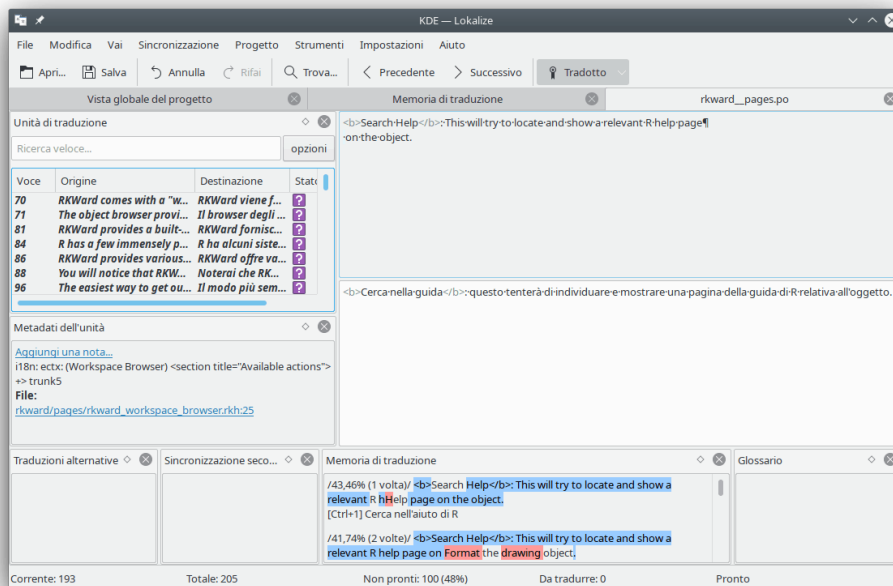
KDE — Lokalize

File Modifica Vai Sincronizzazione Progetto Strumenti Impostazioni Aiuto

Apri... Salva Annulla Rifai Trova... Precedente Successivo Tradotto

Vista globale del progetto | Memoria di traduzione | rkward__pages.po

Unità di traduzione

Ricerca veloce... opzioni

| Voce | Origine | Destinazione | Stato |
|---|---|---|---|
| 70 | RKWard comes with a "w... | RKWard viene f... | ? |
| 71 | The object browser provi... | Il browser degli ... | ? |
| 81 | RKWard provides a built-... | RKWard fornisc... | ? |
| 84 | R has a few immensely p... | R ha alcuni siste... | ? |
| 86 | RKWard provides various... | RKWard offre va... | ? |
| 88 | You will notice that RKW... | Noterai che RK... | ? |
| 96 | The easiest way to get ou... | Il modo più sem... | ? |

<b>Search·Help</b>:·This·will·try·to·locate·and·show·a·relevant·R·help·page¶
·on·the·object.

<b>Cerca·nella·guida</b>:·questo·tenterà·di·individuare·e·mostrare·una·pagina·della·guida·di·R·relativa·all'oggetto.

Metadati dell'unità

Aggiungi una nota...
i18n: ectx: (Workspace Browser) <section title="Available actions">
=> trunk5
File:
rkward/pages/rkward_workspace_browser.rkh:25

Traduzioni alternative | Sincronizzazione seco... | Memoria di traduzione | Glossario

/43,46% (1 volta)/ <b>Search Help</b>: This will try to locate and show a relevant R hHelp page on the object.
[Ctrl+1] Cerca nell'aiuto di R

/41,74% (2 volte)/ <b>Search Help</b>: This will try to locate and show a relevant R help page on Format the drawing object.

Corrente: 193 Totale: 205 Non pronti: 100 (48%) Da tradurre: 0 Pronto